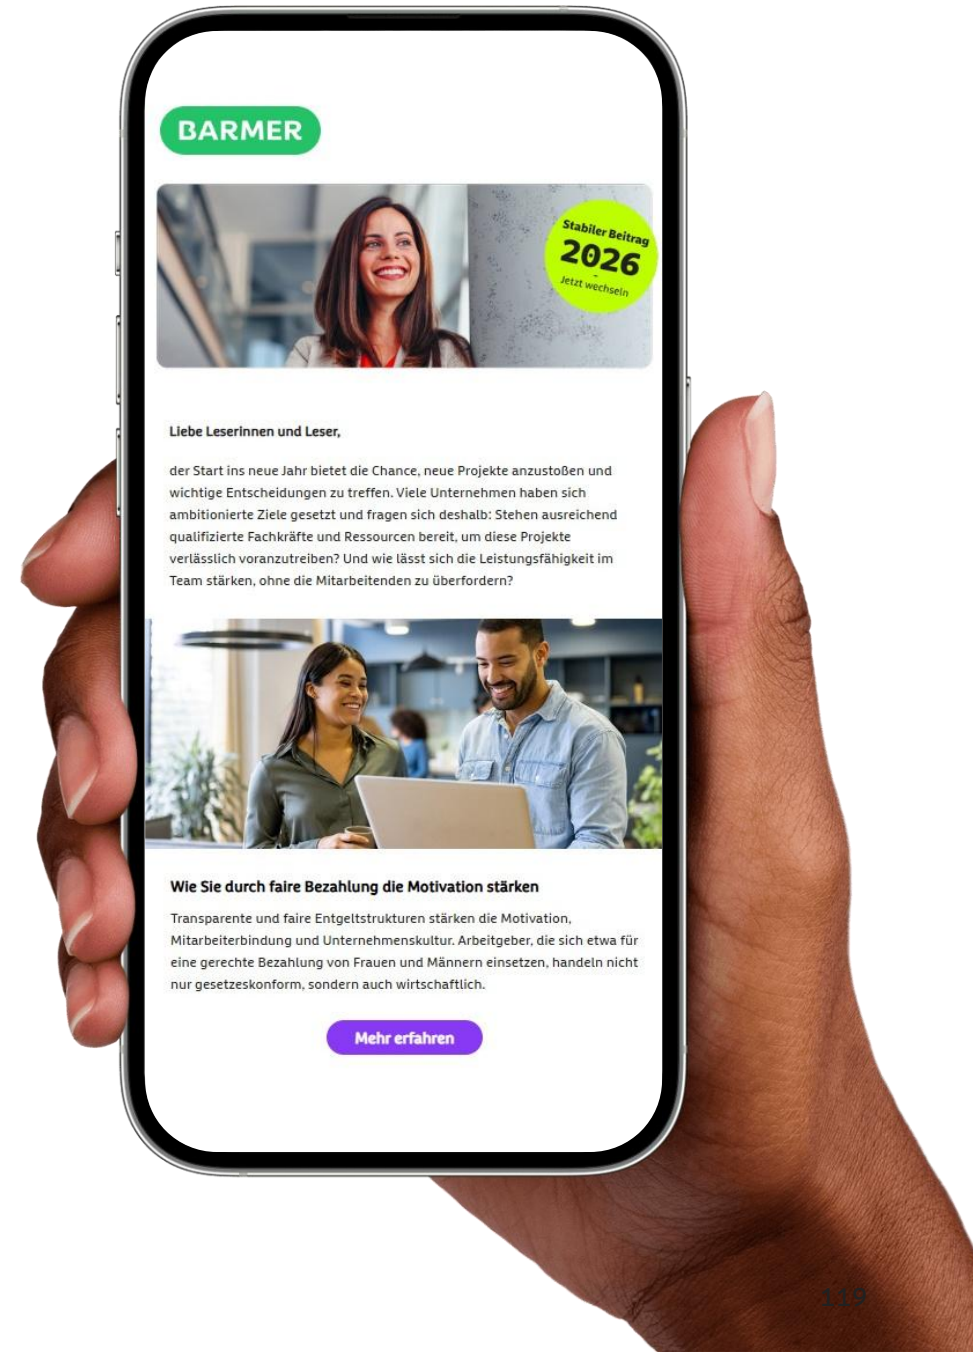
BARMER

Stabiler Beitrag
2026
Jetzt wechseln

Liebe Leserinnen und Leser,

der Start ins neue Jahr bietet die Chance, neue Projekte anzustoßen und wichtige Entscheidungen zu treffen. Viele Unternehmen haben sich ambitionierte Ziele gesetzt und fragen sich deshalb: Stehen ausreichend qualifizierte Fachkräfte und Ressourcen bereit, um diese Projekte verlässlich voranzutreiben? Und wie lässt sich die Leistungsfähigkeit im Team stärken, ohne die Mitarbeitenden zu überfordern?

Wie Sie durch faire Bezahlung die Motivation stärken

Transparente und faire Entgeltstrukturen stärken die Motivation, Mitarbeiterbindung und Unternehmenskultur. Arbeitgeber, die sich etwa für eine gerechte Bezahlung von Frauen und Männern einsetzen, handeln nicht nur gesetzeskonform, sondern auch wirtschaftlich.

Mehr erfahren